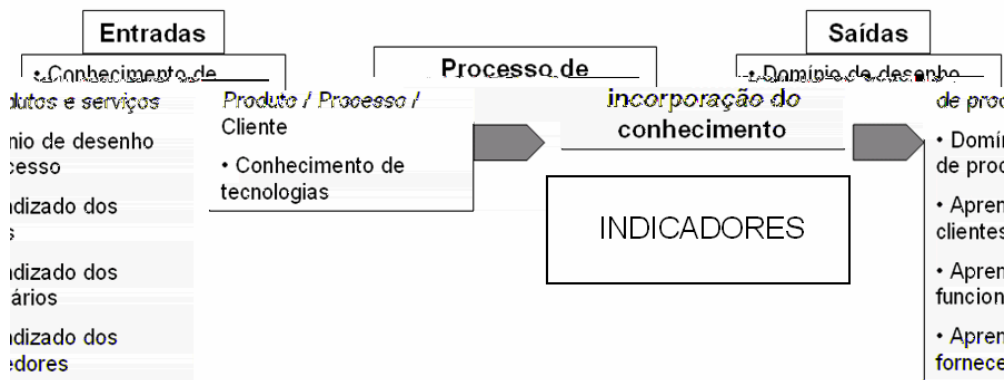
Entradas

• Conhecimento de

dutos e serviços

nio de desenho

cesso

dizado dos

dizado dos

ários

dizado dos

edores

Produto / Processo / Cliente

• Conhecimento de tecnologias

Processo de

incorporação do conhecimento

INDICADORES

Saídas

• Domínio de desenho

de proc

• Domí

de proc

• Apren

clientes

• Apren

funcion

• Apren

fornece